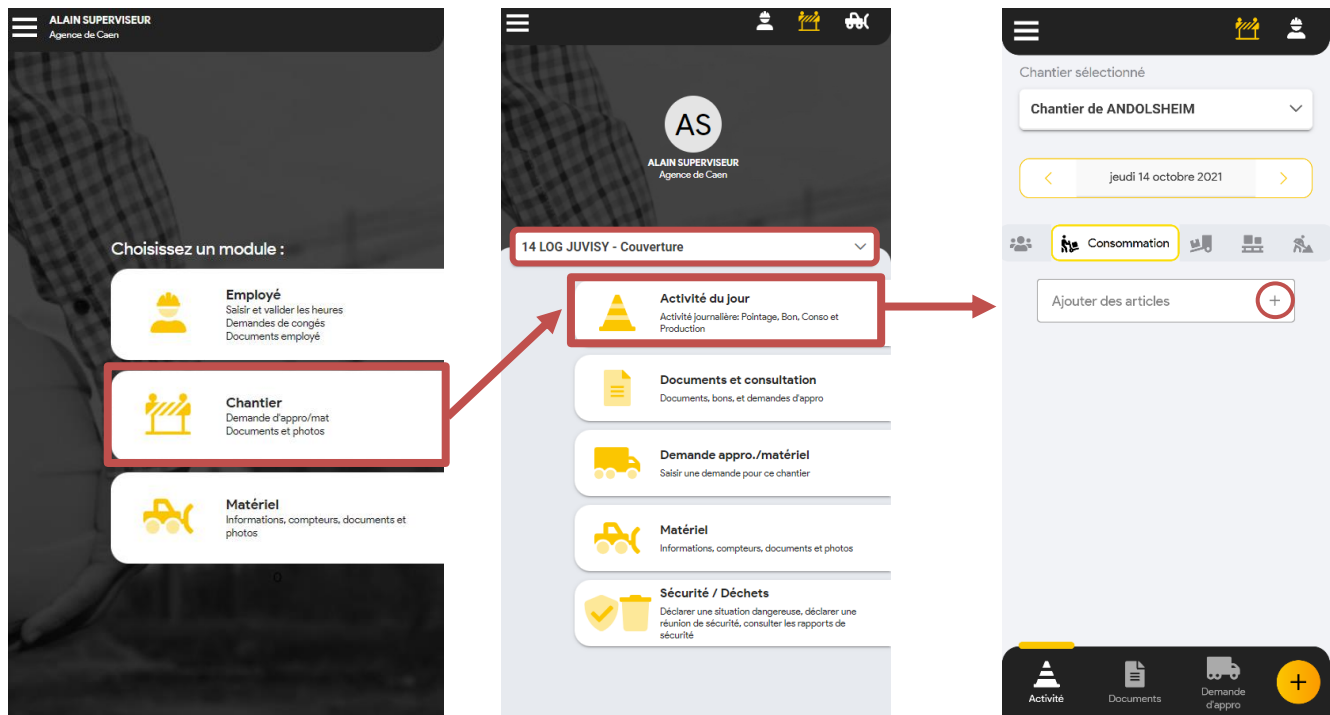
ALAIN SUPERVISEUR
Agence de Caen

Choisissez un module :

Employé
Saisir et valider les heures
Demandes de congés
Documents employé

Chantier
Demande d'appro/mat
Documents et photos

Matériel
Informations, compteurs, documents et photos

AS
ALAIN SUPERVISEUR
Agence de Caen

14 LOG JUVISY - Couverture

Activité du jour
Activité journalière: Pointage, Bon, Conso et Production

Documents et consultation
Documents, bons, et demandes d'appro

Demande appro./matériel
Saisir une demande pour ce chantier

Matériel
Informations, compteurs, documents et photos

Sécurité / Déchets
Déclarer une situation dangereuse, déclarer une réunion de sécurité, consulter les rapports de sécurité

Chantier sélectionné
Chantier de ANDOLSHEIM
<
jeudi 14 octobre 2021
>
Consommation
Ajouter des articles
+

Activité
Documents
Demande d'appro
+